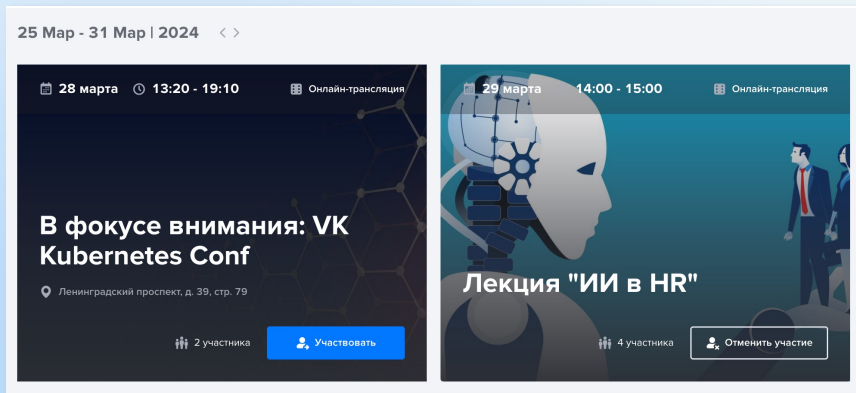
25 Мар - 31 Мар | 2024 < >

28 марта 13:20 - 19:10 Онлайн-трансляция

В фокусе внимания: VK Kubernetes Conf

Ленинградский проспект, д. 39, стр. 79

2 участника

Участвовать

29 марта 14:00 - 15:00 Онлайн-трансляция

Лекция "ИИ в HR"

4 участника

Отменить участие